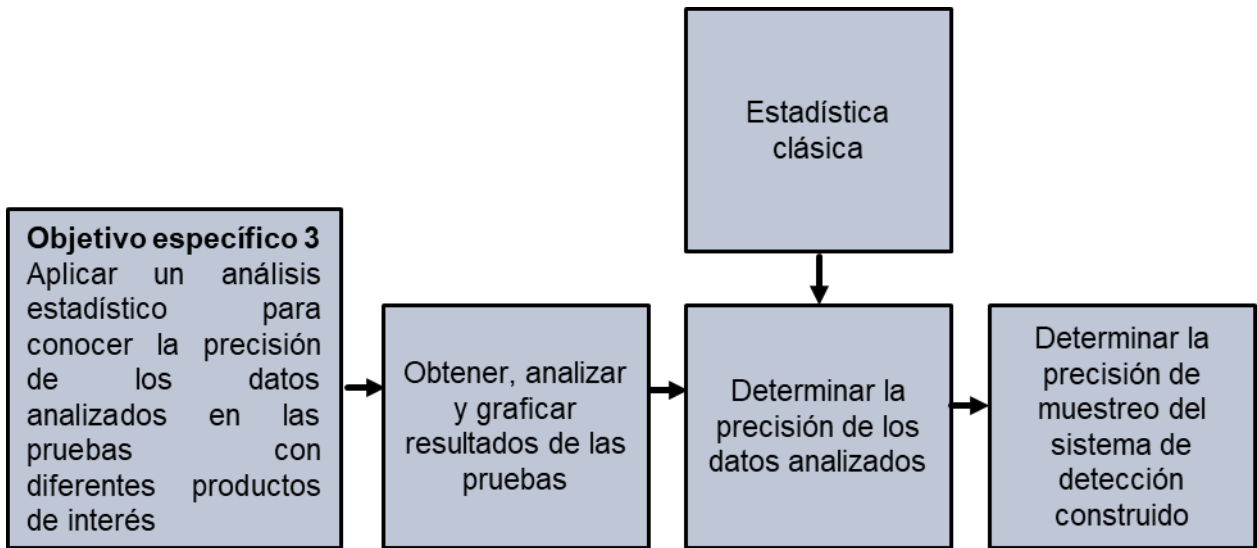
Estadística clásica

Objetivo específico 3
Aplicar un análisis estadístico para conocer la precisión de los datos analizados en las pruebas con diferentes productos de interés

Obtener, analizar y graficar resultados de las pruebas

Determinar la precisión de los datos analizados

Determinar la precisión de muestreo del sistema de detección construido